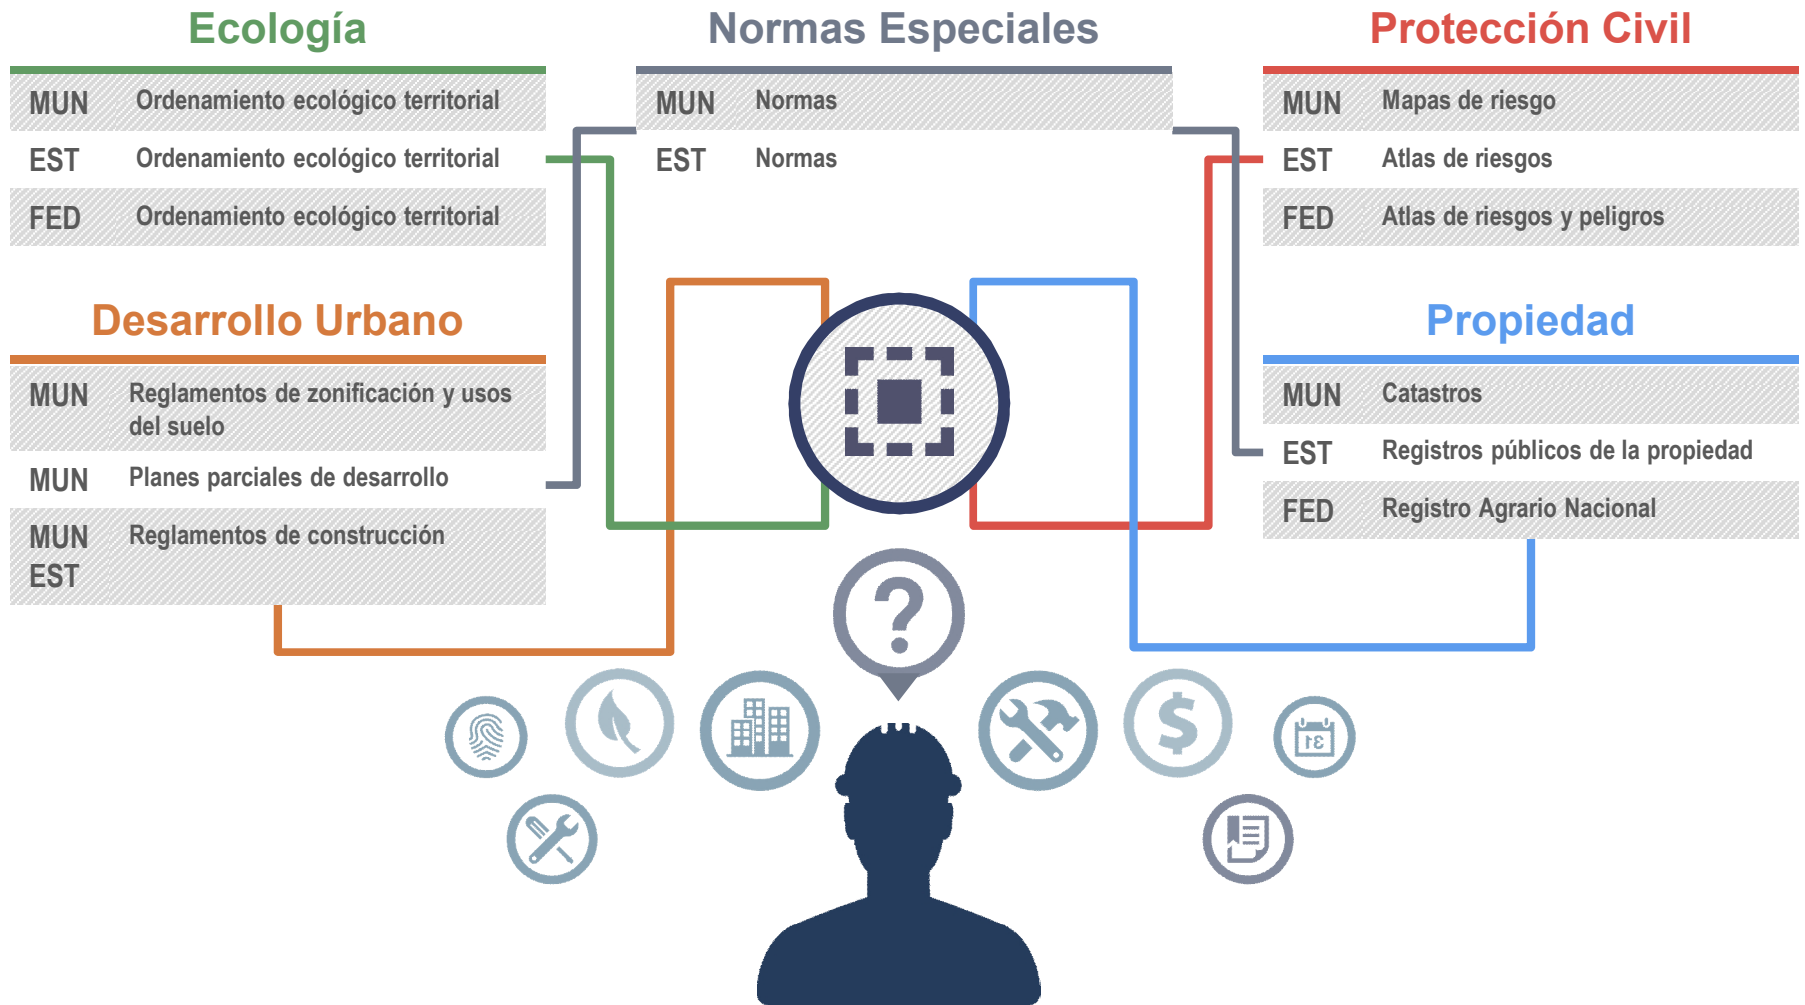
Ecología

| | |
|---|---|
| MUN | Ordenamiento ecológico territorial |
| EST | Ordenamiento ecológico territorial |
| FED | Ordenamiento ecológico territorial |

Normas Especiales

| | |
|---|---|
| MUN | Normas |
| EST | Normas |

Protección Civil

| | |
|---|---|
| MUN | Mapas de riesgo |
| EST | Atlas de riesgos |
| FED | Atlas de riesgos y peligros |

Desarrollo Urbano

| | |
|---|---|
| MUN | Reglamentos de zonificación y usos del suelo |
| MUN | Planes parciales de desarrollo |
| MUN EST | Reglamentos de construcción |

Propiedad

| | |
|---|---|
| MUN | Catastros |
| EST | Registros públicos de la propiedad |
| FED | Registro Agrario Nacional |

?

31